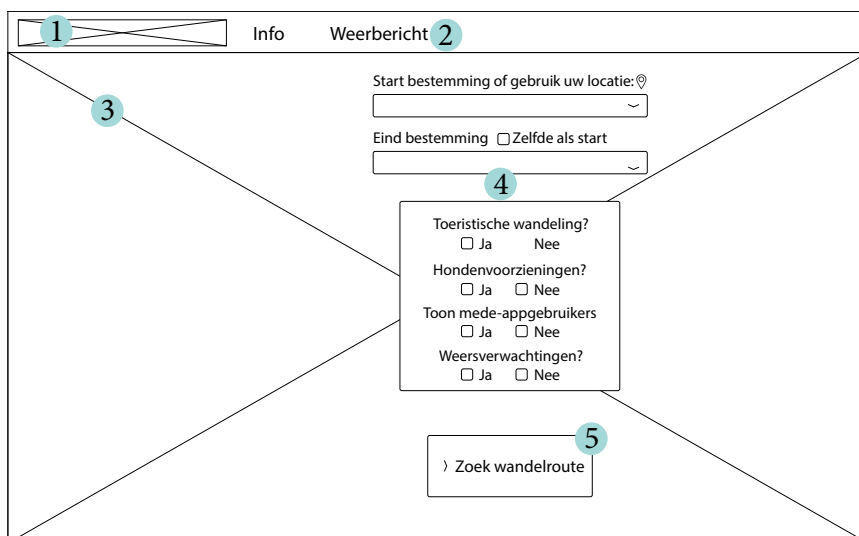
1 Info Weerbericht 2

3

Start bestemming of gebruik uw locatie:

Eind bestemming ☐ Zelfde als start

4

Toeristische wandeling?
☐ Ja Nee

Hondenvoorzieningen?
☐ Ja ☐ Nee

Toon mede-appgebruikers
☐ Ja ☐ Nee

Weersverwachtingen?
☐ Ja ☐ Nee

5

› Zoek wandelroute